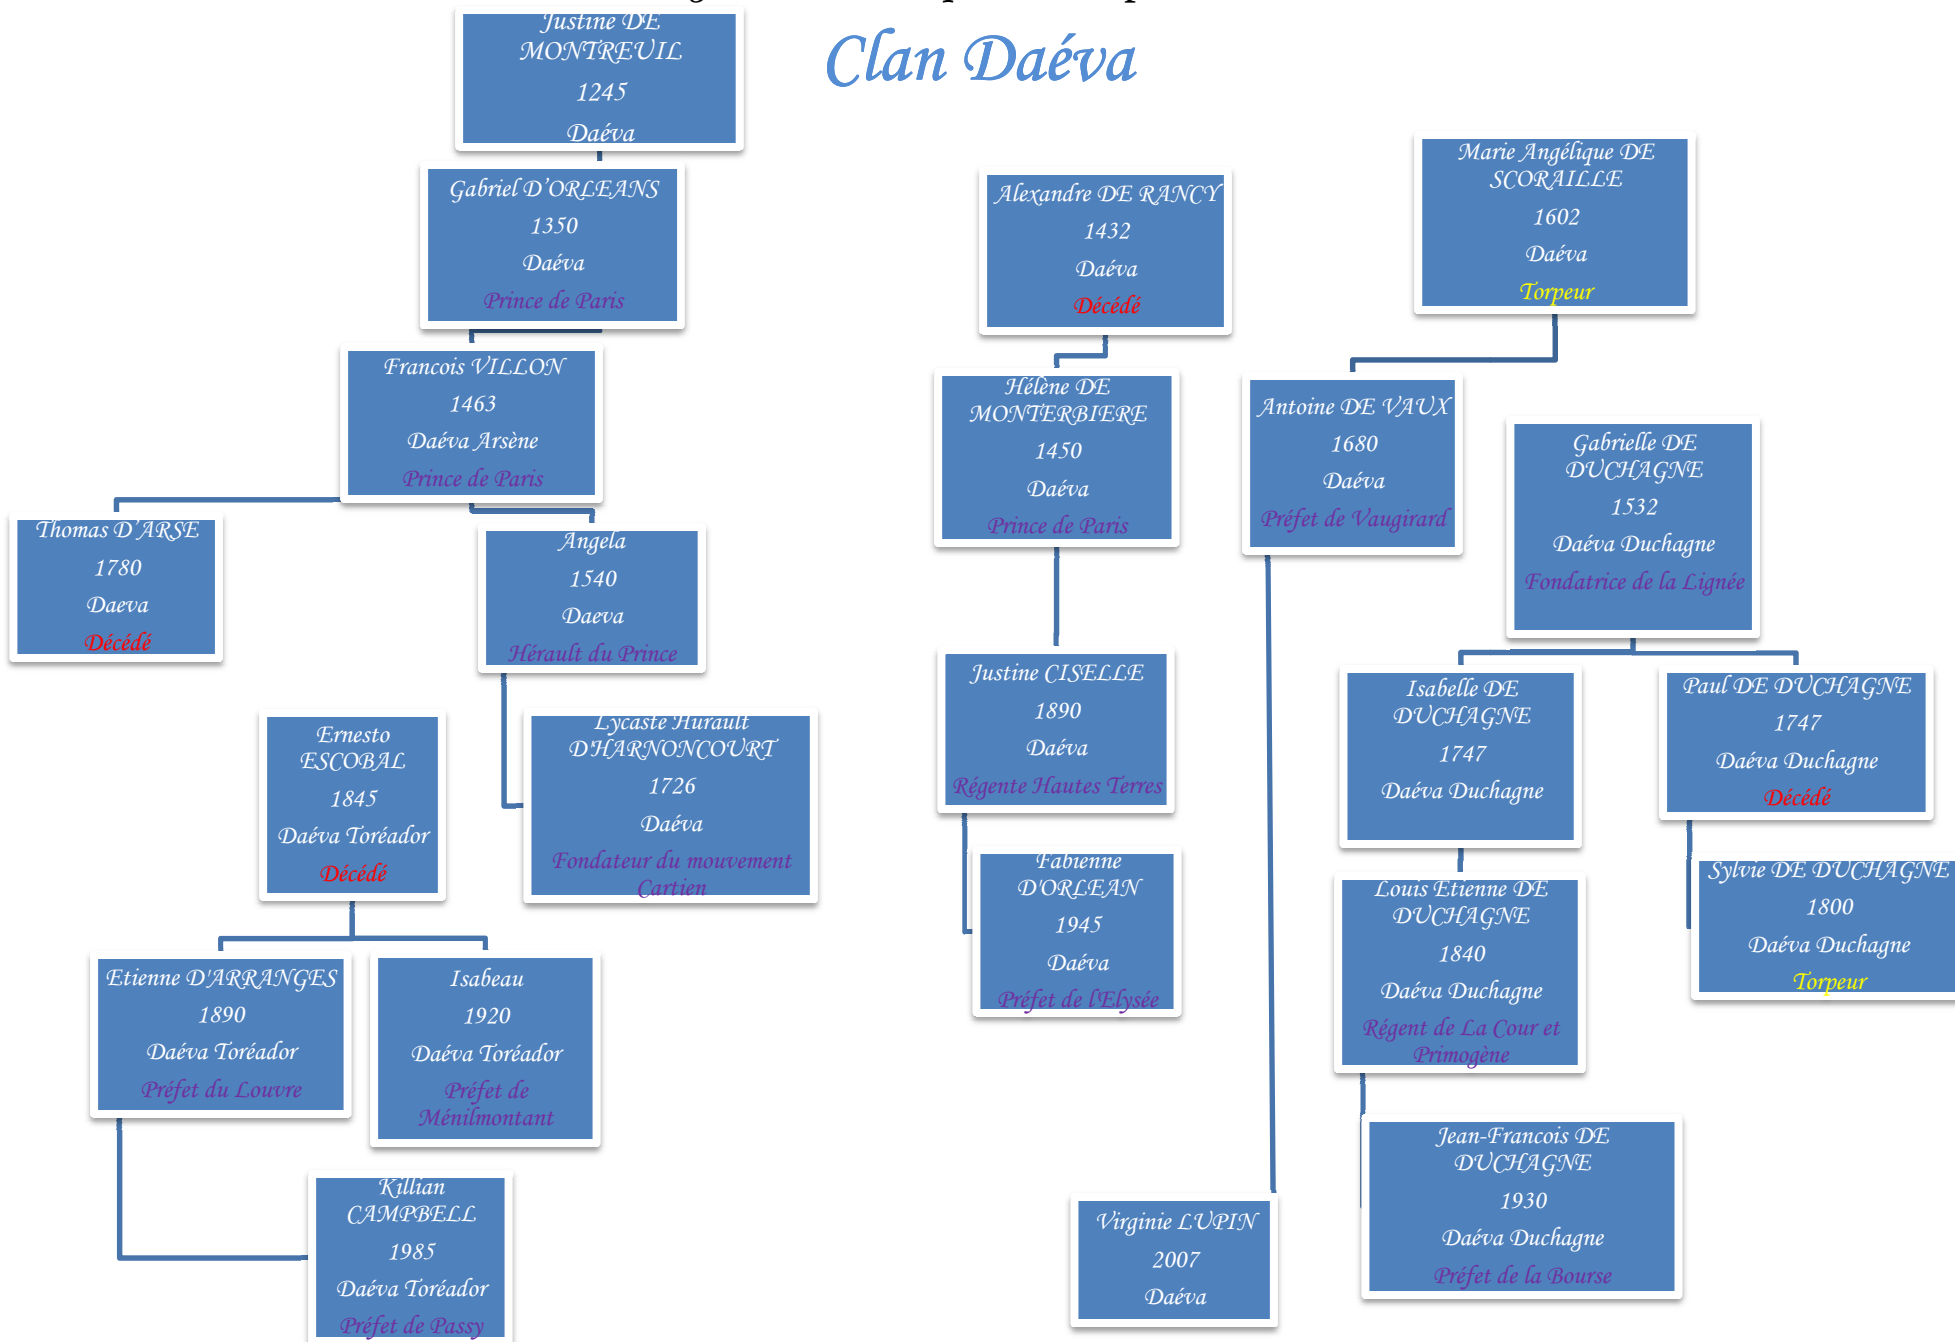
Clan Daéva

Justine DE MONTREUIL
1245
Daéva

Gabriel D'ORLEANS
1350
Daéva
Prince de Paris

Francois VILLON
1463
Daéva Arsène
Prince de Paris

Thomas D'ARSE
1780
Daeva
Décédé

Angela
1540
Daeva
Hérault du Prince

Lycaste Hurault D'HARNONCOURT
1726
Daéva
Fondateur du mouvement Cartien

Ernesto ESCOBAL
1845
Daéva Toréador
Décédé

Etienne D'ARRANGES
1890
Daéva Toréador
Préfet du Louvre

Isabeau
1920
Daéva Toréador
Préfet de Ménilmontant

Killian CAMPBELL
1985
Daéva Toréador
Préfet de Passy

Alexandre DE RANCY
1432
Daéva
Décédé

Hélène DE MONTERBIERE
1450
Daéva
Prince de Paris

Justine CISELLE
1890
Daéva
Régente Hautes Terres

Fabienne D'ORLEAN
1945
Daéva
Préfet de l'Elysée

Virginie LUPIN
2007
Daéva

Marie Angélique DE SCORAILLE
1602
Daéva
Torpeur

Antoine DE VAUX
1680
Daéva
Préfet de Vaugirard

Gabrielle DE DUCHAGNE
1532
Daéva Duchagne
Fondatrice de la Lignée

Isabelle DE DUCHAGNE
1747
Daéva Duchagne

Paul DE DUCHAGNE
1747
Daéva Duchagne
Décédé

Louis Etienne DE DUCHAGNE
1840
Daéva Duchagne
Régent de La Cour et Primogène

Sylvie DE DUCHAGNE
1800
Daéva Duchagne
Torpeur

Jean-Francois DE DUCHAGNE
1930
Daéva Duchagne
Préfet de la Bourse